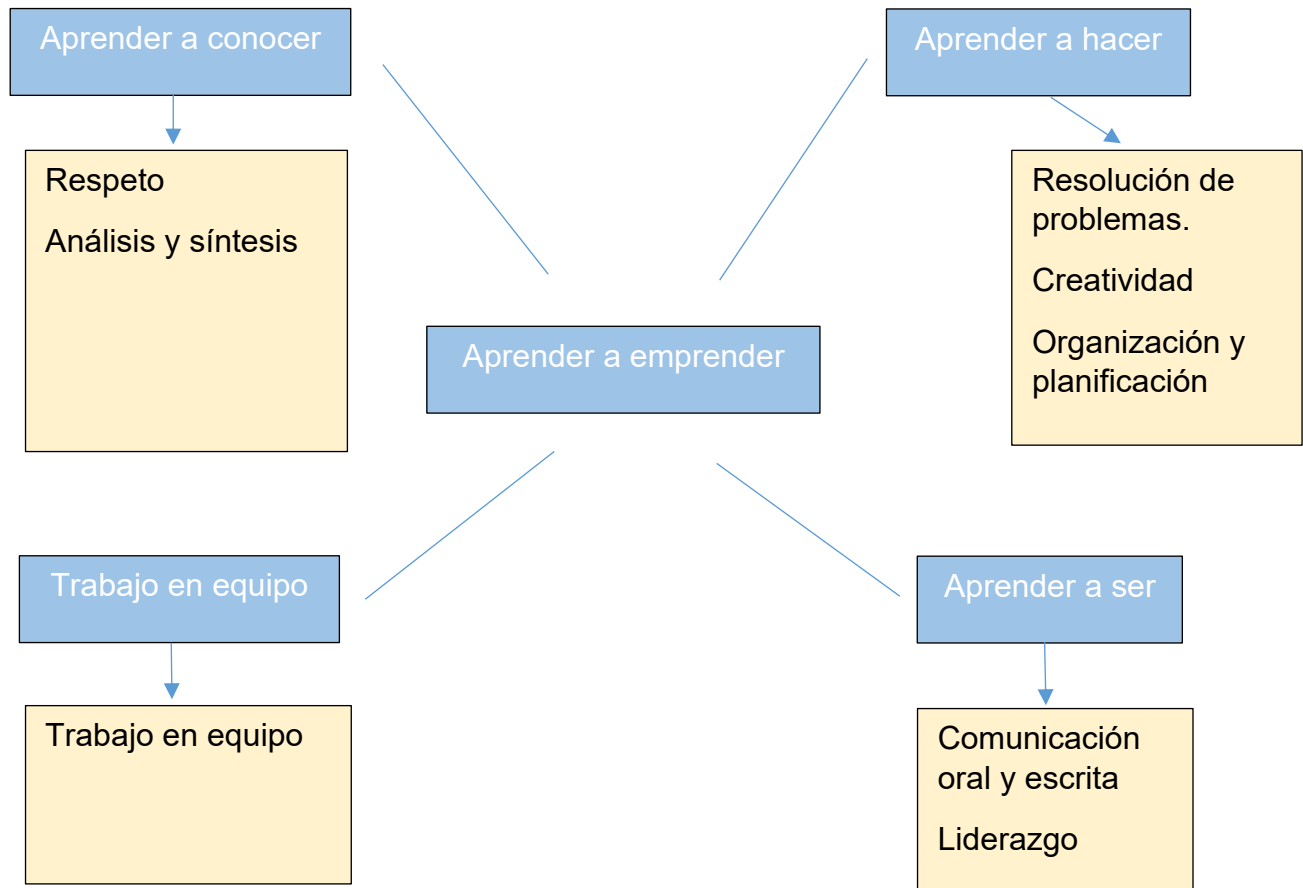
Aprender a conocer

Respeto

Análisis y síntesis

Aprender a hacer

Resolución de problemas.

Creatividad

Organización y planificación

Aprender a emprender

Trabajo en equipo

Trabajo en equipo

Aprender a ser

Comunicación oral y escrita

Liderazgo